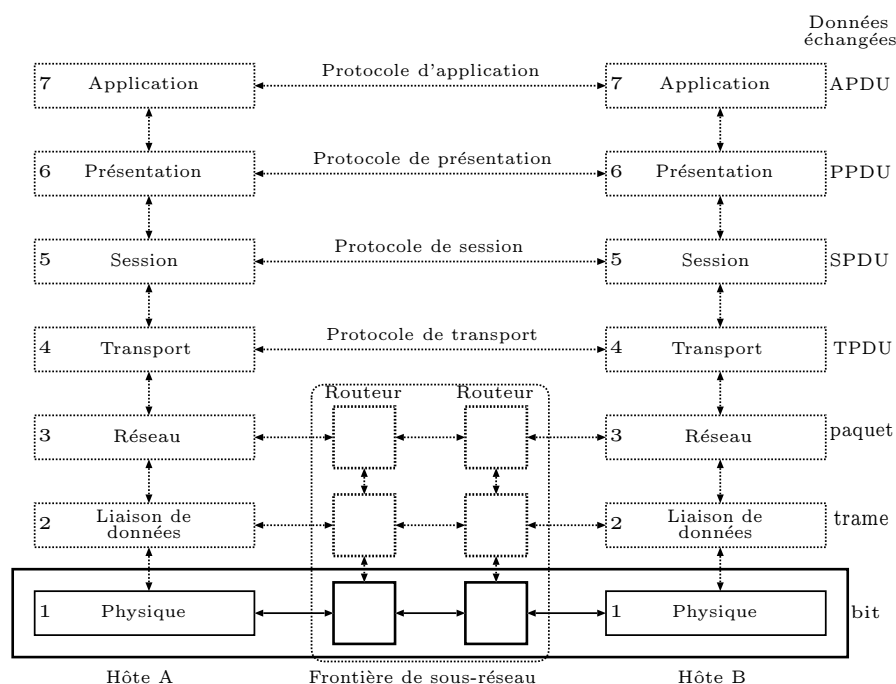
Données échangées

7 Application
Protocole d'application
7 Application
APDU

6 Présentation
Protocole de présentation
6 Présentation
PPDU

5 Session
Protocole de session
5 Session
SPDU

4 Transport
Protocole de transport
4 Transport
TPDU

Routeur
Routeur

3 Réseau
3 Réseau
paquet

2 Liaison de données
2 Liaison de données
trame

1 Physique
1 Physique
bit

Hôte A
Frontière de sous-réseau
Hôte B